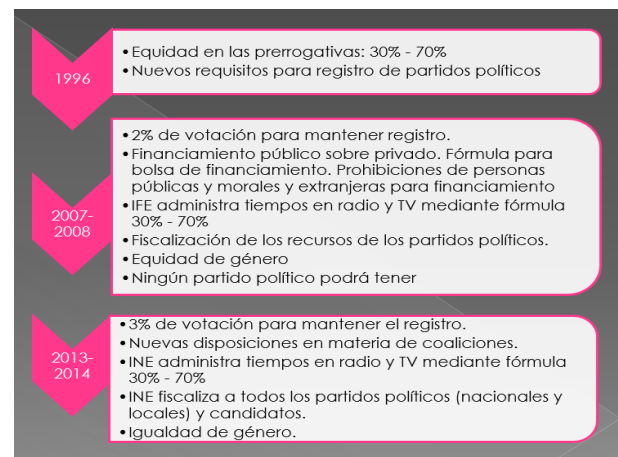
1996

• Equidad en las prerrogativas: 30% - 70%
• Nuevos requisitos para registro de partidos políticos

2007-2008

• 2% de votación para mantener registro.
• Financiamiento público sobre privado. Fórmula para bolsa de financiamiento. Prohibiciones de personas públicas y morales y extranjeras para financiamiento
• IFE administra tiempos en radio y TV mediante fórmula 30% - 70%
• Fiscalización de los recursos de los partidos políticos.
• Equidad de género
• Ningún partido político podrá tener

2013-2014

• 3% de votación para mantener el registro.
• Nuevas disposiciones en materia de coaliciones.
• INE administra tiempos en radio y TV mediante fórmula 30% - 70%
• INE fiscaliza a todos los partidos políticos (nacionales y locales) y candidatos.
• Igualdad de género.